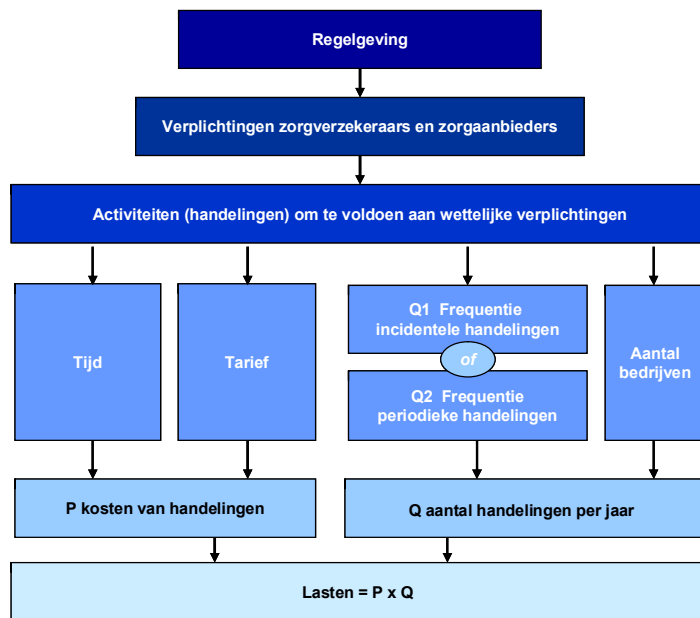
Regelgeving

Verplichtingen zorgverzekeraars en zorgaanbieders

Activiteiten (handelingen) om te voldoen aan wettelijke verplichtingen

Tijd

Tarief

Q1 Frequentie incidentele handelingen

of

Q2 Frequentie periodieke handelingen

Aantal bedrijven

P kosten van handelingen

Q aantal handelingen per jaar

Lasten = P x Q